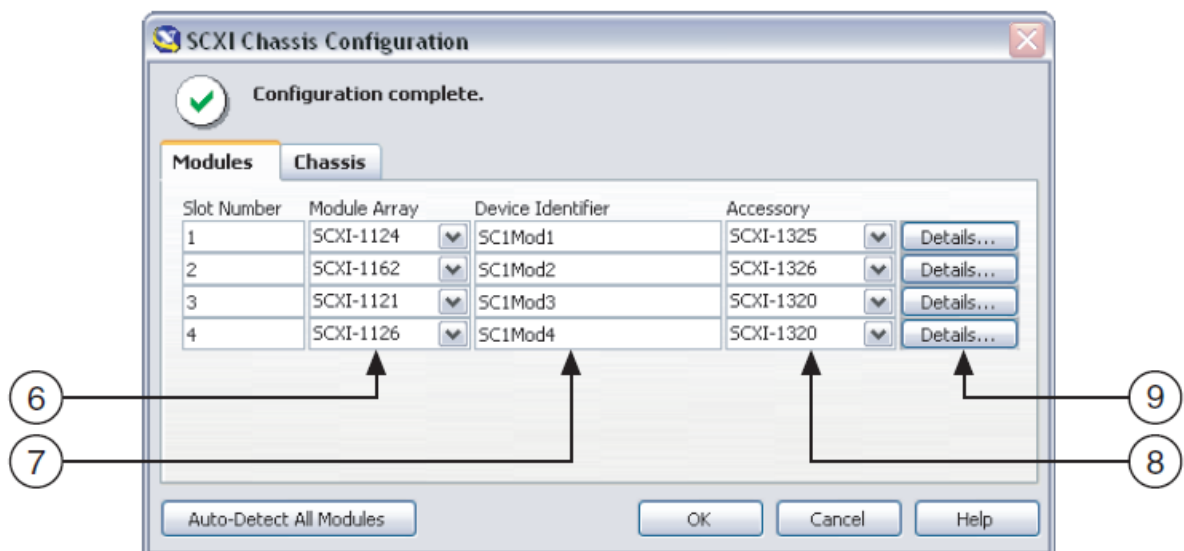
SCXI Chassis Configuration

Configuration complete.

Modules Chassis

| Slot Number | Module Array | Device Identifier | Accessory | |
|---|---|---|---|---|
| 1 | SCXI-1124 | SC1Mod1 | SCXI-1325 | Details... |
| 2 | SCXI-1162 | SC1Mod2 | SCXI-1326 | Details... |
| 3 | SCXI-1121 | SC1Mod3 | SCXI-1320 | Details... |
| 4 | SCXI-1126 | SC1Mod4 | SCXI-1320 | Details... |

6
7
8
9

Auto-Detect All Modules
OK
Cancel
Help